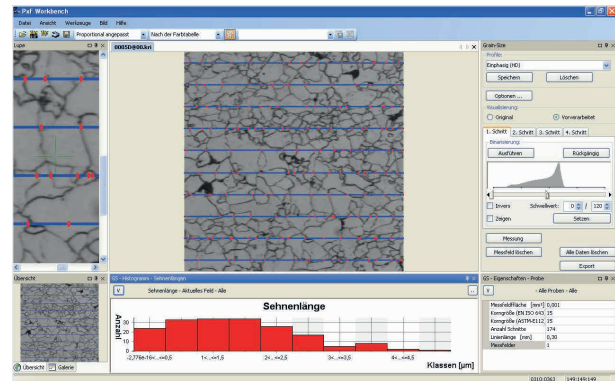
Pxf Workbench

Datei Ansicht Werkzeuge Bild Hilfe

Proportional angepasst Nach der Farbtabelle

Lupe

0005D@00Ukn

Übersicht

Übersicht Galerie

GS - Histogramm - Sehnenlängen

Sehnenlänge - Aktuelles Feld - Alle

Sehnenlänge

Anzahl

30
20
10
0

-2,776e-16<...<=0,5 1<...<=1,5 2<...<=2,5 3<...<=3,5 4<...<=4,5

Klassen [µm]

Grain-Size

Profiles

Einphasig (HD)

Speichern Löschen

Optionen ...

Visualisierung

Original Vorverarbeitet

1. Schritt 2. Schritt 3. Schritt 4. Schritt

Binarisierung

Ausführen Rückgängig

Invers Schwellwert: 0 / 120

Zeigen Setzen

Messung

Messfeld löschen Alle Daten löschen

Export

GS - Eigenschaften - Probe

Alle Proben - Alle

| | |
|---|---|
| Messfeldfläche [mm²] | 0,001 |
| Korngröße (EN ISO 643) | 15 |
| Korngröße (ASTM E112) | 15 |
| Anzahl Schnitte | 174 |
| Linienlänge [mm] | 0,30 |
| Messfelder | 1 |

0310,0063 149:149:149